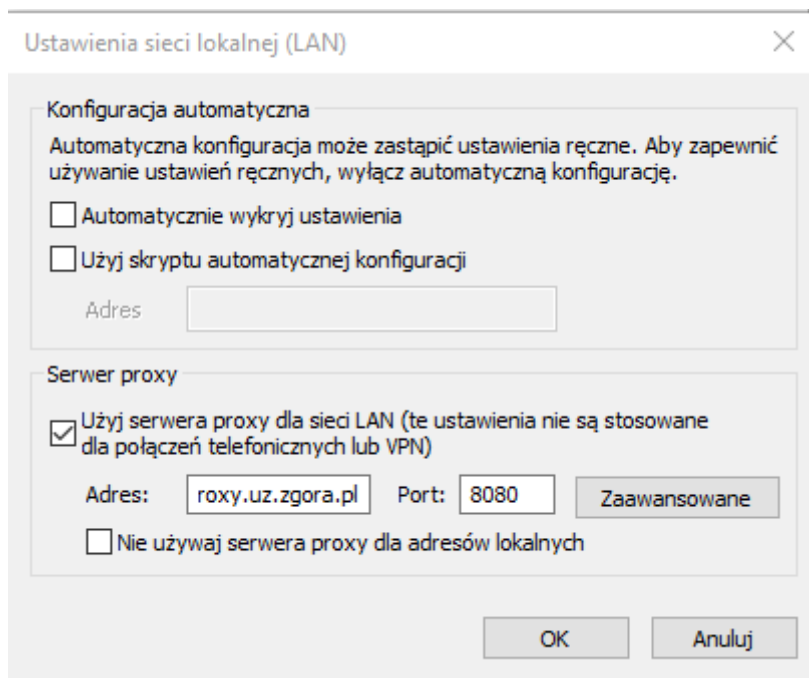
Ustawienia sieci lokalnej (LAN)

×

Konfiguracja automatyczna

Automatyczna konfiguracja może zastąpić ustawienia ręczne. Aby zapewnić używanie ustawień ręcznych, wyłącz automatyczną konfigurację.

Automatycznie wykryj ustawienia

Użyj skryptu automatycznej konfiguracji

Adres

Serwer proxy

Użyj serwera proxy dla sieci LAN (te ustawienia nie są stosowane dla połączeń telefonicznych lub VPN)

Adres: roxy.uz.zgora.pl Port: 8080 Zaawansowane

Nie używaj serwera proxy dla adresów lokalnych

OK Anuluj